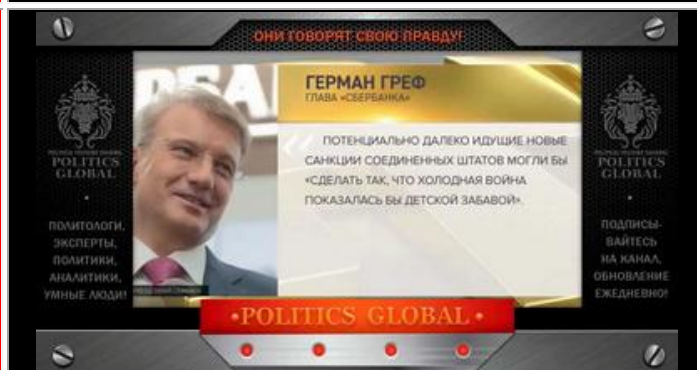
ОНИ ГОВОРЯТ СВОЮ ПРАВДУ!

POLITICS GLOBAL

ПОЛИТОЛОГИ, ЭКСПЕРТЫ, ПОЛИТИКИ, АНАЛИТИКИ, УМНЫЕ ЛЮДИ!

ГЕРМАН ГРЕФ
ГЛАВА «СБЕРБАНКА»

ПОТЕНЦИАЛЬНО ДАЛЕКО ИДУЩИЕ НОВЫЕ САНКЦИИ СОЕДИНЕННЫХ ШТАТОВ МОГЛИ БЫ «СДЕЛАТЬ ТАК, ЧТО ХОЛОДНАЯ ВОЙНА ПОКАЗАЛАСЬ БЫ ДЕТСКОЙ ЗАБАВОЙ».

POLITICS GLOBAL

ПОДПИСЫВАЙТЕСЬ НА КАНАЛ, ОБНОВЛЕНИЕ ЕЖЕДНЕВНО!

•POLITICS GLOBAL•